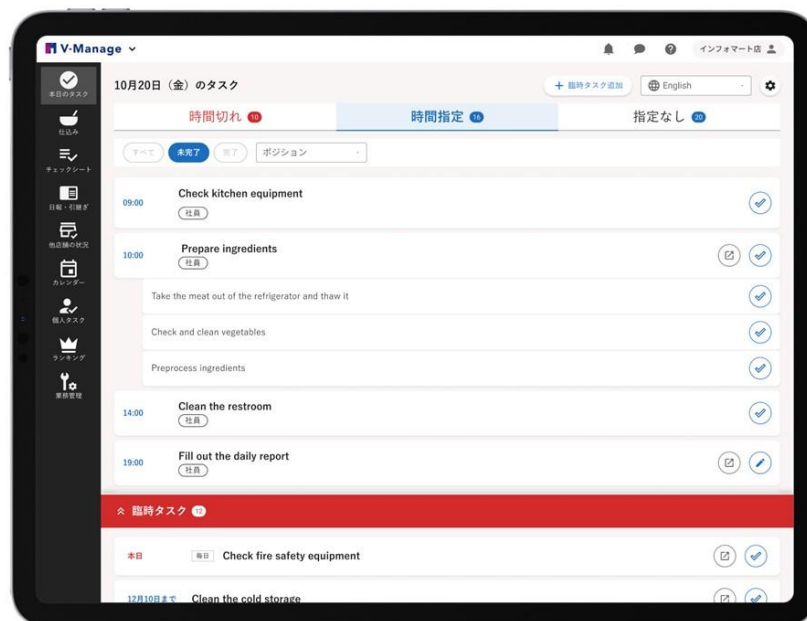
V-Manage

インフォマート店

本日のタスク
仕込み
チェックシート
日報・引継ぎ
他店舗の状況
カレンダー
個人タスク
ランキング
業務管理

10月20日（金）のタスク

+ 臨時タスク追加

English

時間切れ 10

時間指定 16

指定なし 20

すべて
未完了
完了
ポジション

09:00 Check kitchen equipment
社員

10:00 Prepare ingredients
社員

Take the meat out of the refrigerator and thaw it

Check and clean vegetables

Preprocess ingredients

14:00 Clean the restroom
社員

19:00 Fill out the daily report
社員

臨時タスク 12

本日 毎日 Check fire safety equipment

12月10日まで Clean the cold storage